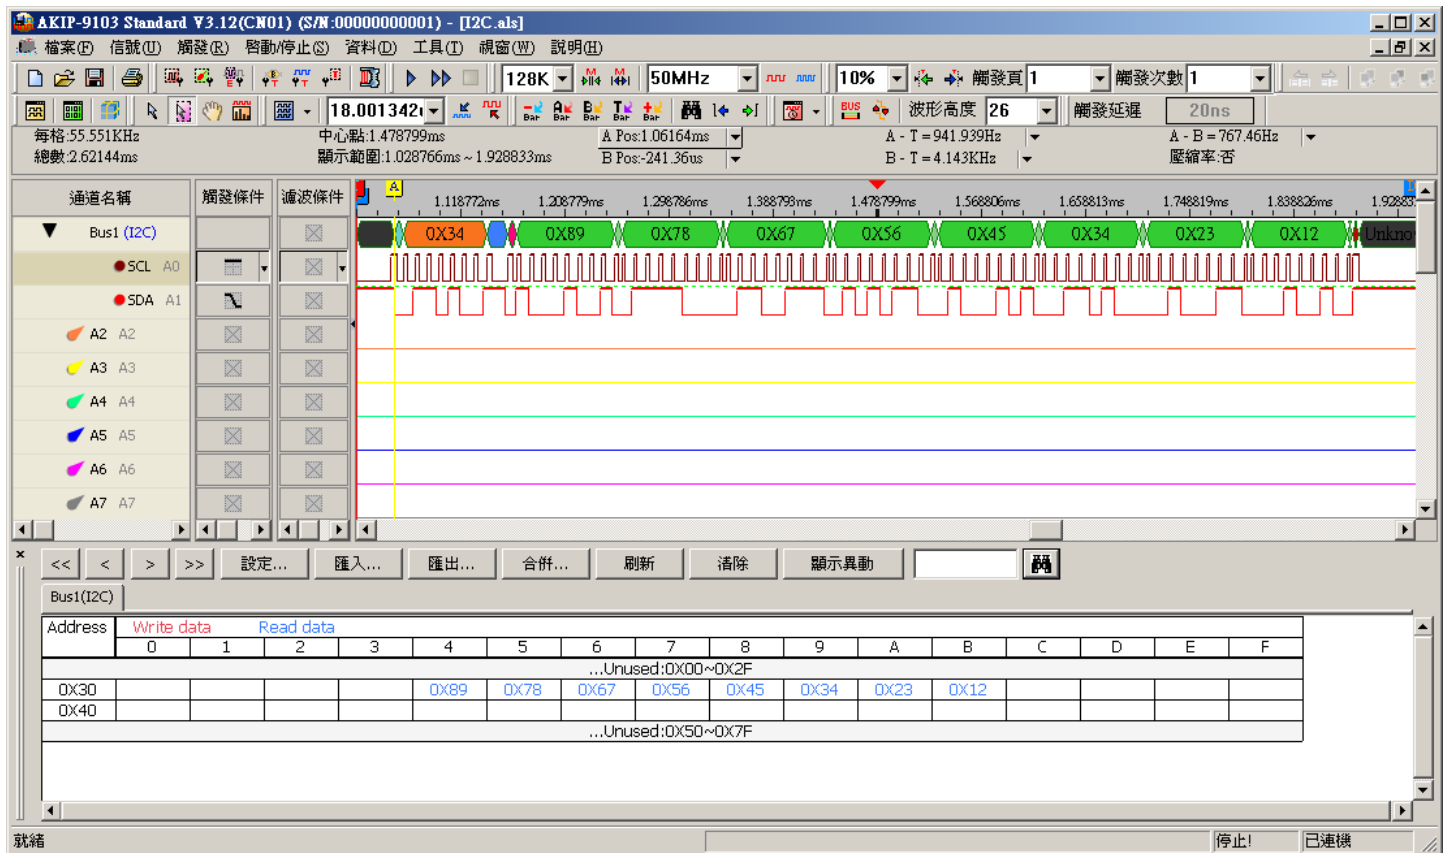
AKIP-9103 Standard V3.12(CN01) (S/N:00000000001) - [I2C.als]

檔案(F) 信號(U) 觸發(R) 啓動/停止(S) 資料(D) 工具(T) 視窗(W) 說明(H)

128K 50MHz 10% 觸發頁 1 觸發次數 1

18.001342 波形高度 26 觸發延遲 20ns

每格:55.551KHz
總數:2.62144ms
中心點:1.478799ms
顯示範圍:1.028766ms ~ 1.928833ms
A Pos:1.06164ms
B Pos:-241.36us
A - T = 941.939Hz
B - T = 4.143KHz
A - B = 767.46Hz
壓縮率:否

通道名稱 觸發條件 濾波條件

A

1.118772ms 1.208779ms 1.298786ms 1.388793ms 1.478799ms 1.568806ms 1.658813ms 1.748819ms 1.838826ms 1.92883

Bus1 (I2C)
0X34 0X89 0X78 0X67 0X56 0X45 0X34 0X23 0X12 Unkno
SCL A0
SDA A1
A2 A2
A3 A3
A4 A4
A5 A5
A6 A6
A7 A7

<< < > >> 設定... 匯入... 匯出... 合併... 刷新 清除 顯示異動

Bus1(I2C)

| Address | Write data | Read data | | | | | | | | | | | | | | |
|---|---|---|---|---|---|---|---|---|---|---|---|---|---|---|---|---|
| | 0 | 1 | 2 | 3 | 4 | 5 | 6 | 7 | 8 | 9 | A | B | C | D | E | F |
| ...Unused:0X00~0X2F | | | | | | | | | | | | | | | | |
| 0X30 | | | | | 0X89 | 0X78 | 0X67 | 0X56 | 0X45 | 0X34 | 0X23 | 0X12 | | | | |
| 0X40 | | | | | | | | | | | | | | | | |
| ...Unused:0X50~0X7F | | | | | | | | | | | | | | | | |

就緒 停止! 已連機